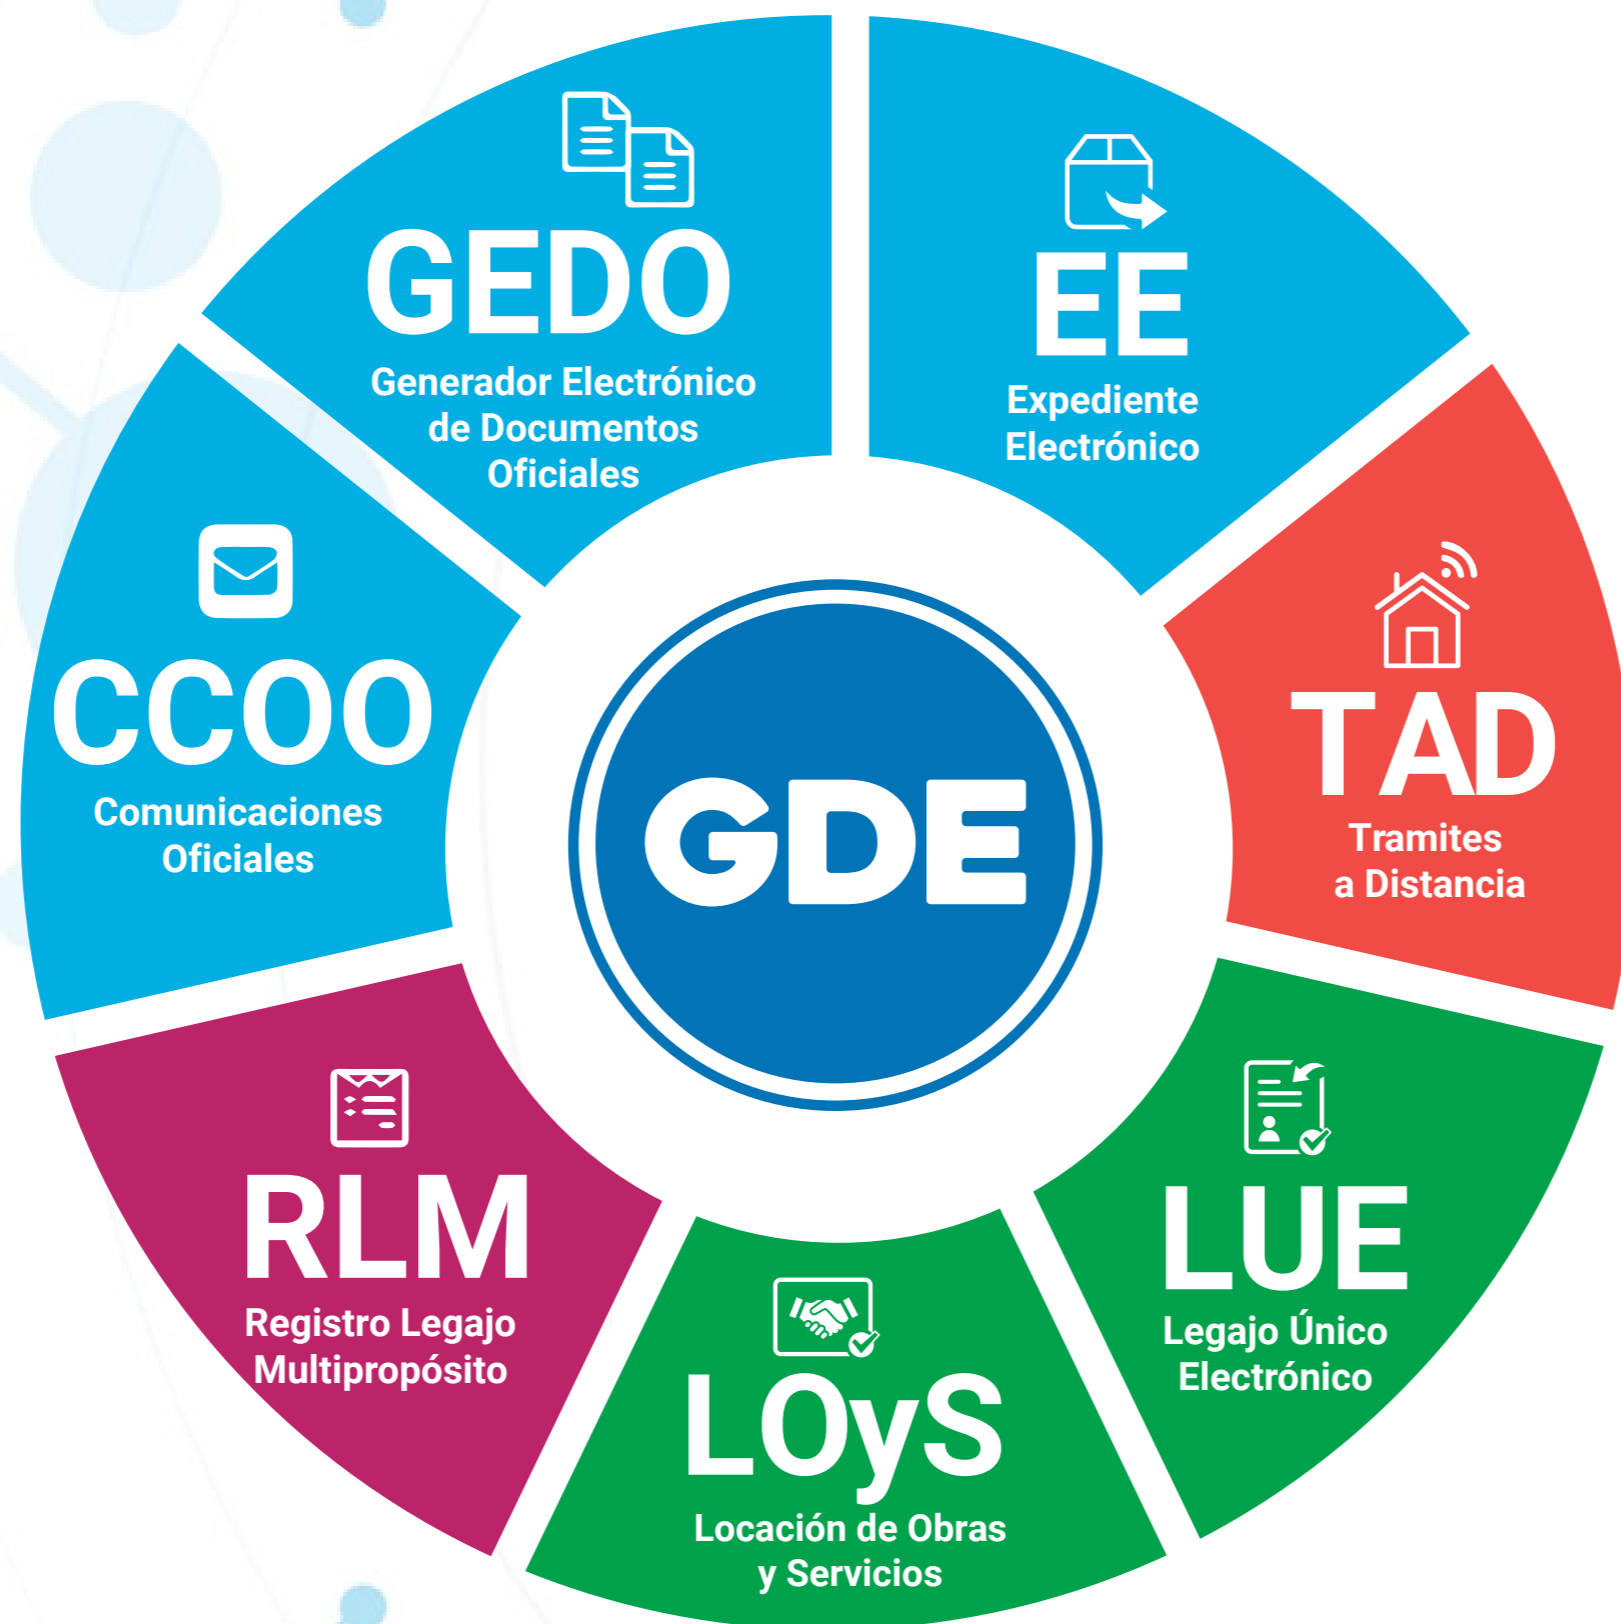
GEDO
Generador Electrónico de Documentos Oficiales

EE
Expediente Electrónico

TAD
Tramites a Distancia

LUE
Legajo Único Electrónico

LOyS
Locación de Obras y Servicios

RLM
Registro Legajo Multipropósito

CCOO
Comunicaciones Oficiales

GDE